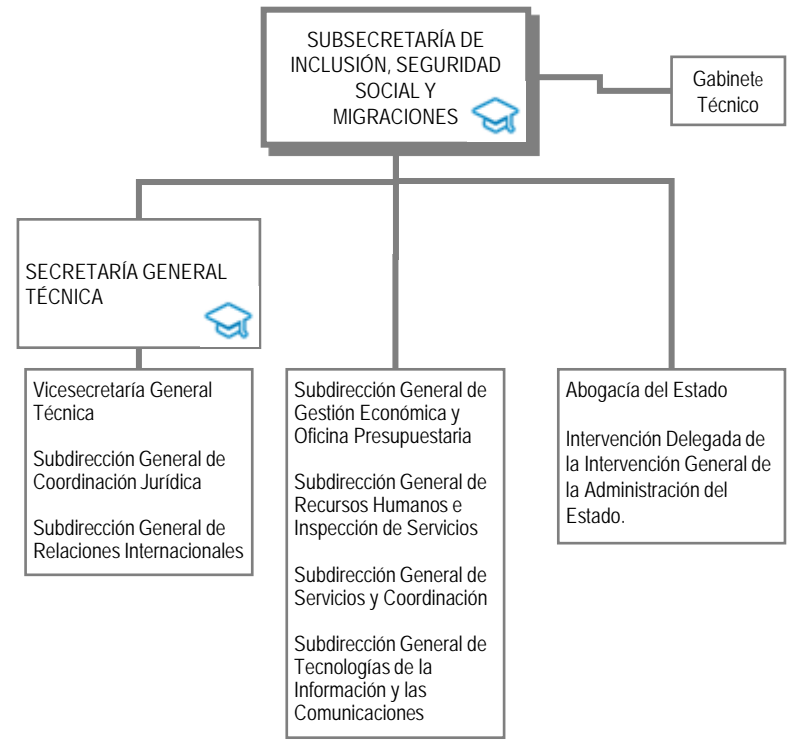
SUBSECRETARÍA DE INCLUSIÓN, SEGURIDAD SOCIAL Y MIGRACIONES

Gabinete Técnico

SECRETARÍA GENERAL TÉCNICA

Vicesecretaría General Técnica

Subdirección General de Coordinación Jurídica

Subdirección General de Relaciones Internacionales

Subdirección General de Gestión Económica y Oficina Presupuestaria

Subdirección General de Recursos Humanos e Inspección de Servicios

Subdirección General de Servicios y Coordinación

Subdirección General de Tecnologías de la Información y las Comunicaciones

Abogacía del Estado

Intervención Delegada de la Intervención General de la Administración del Estado.